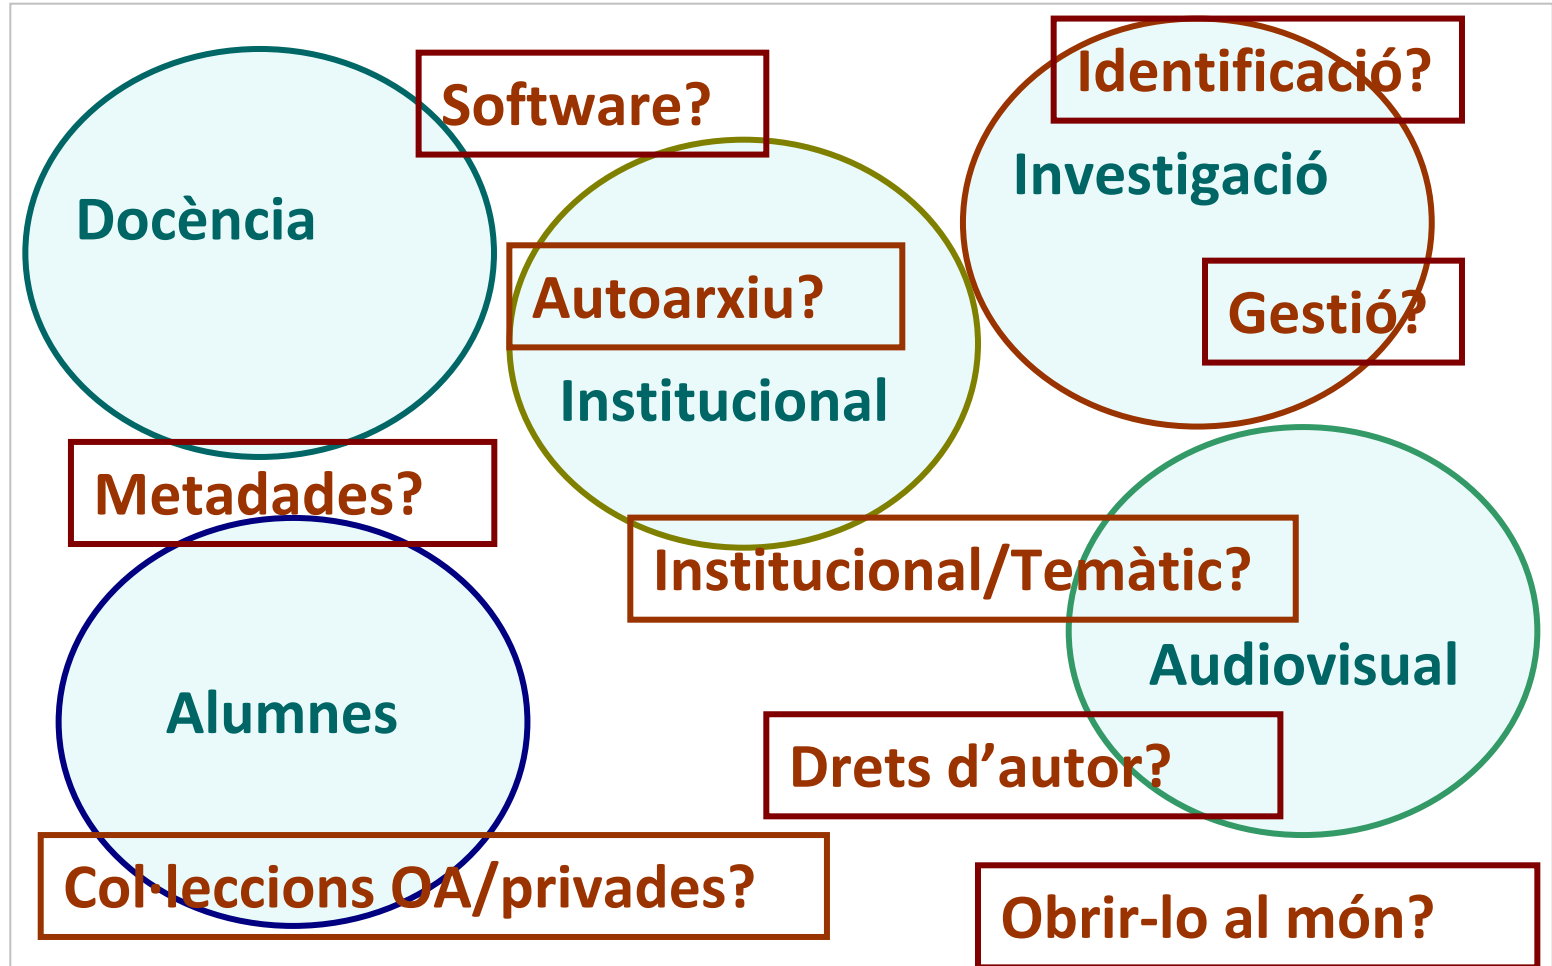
Software?

Identificació?

Investigació

Docència

Autoarxiu?

Gestió?

Institucional

Metadades?

Institucional/Temàtic?

Audiovisual

Alumnes

Drets d’autor?

Col·leccions OA/privades?

Obrir-lo al món?